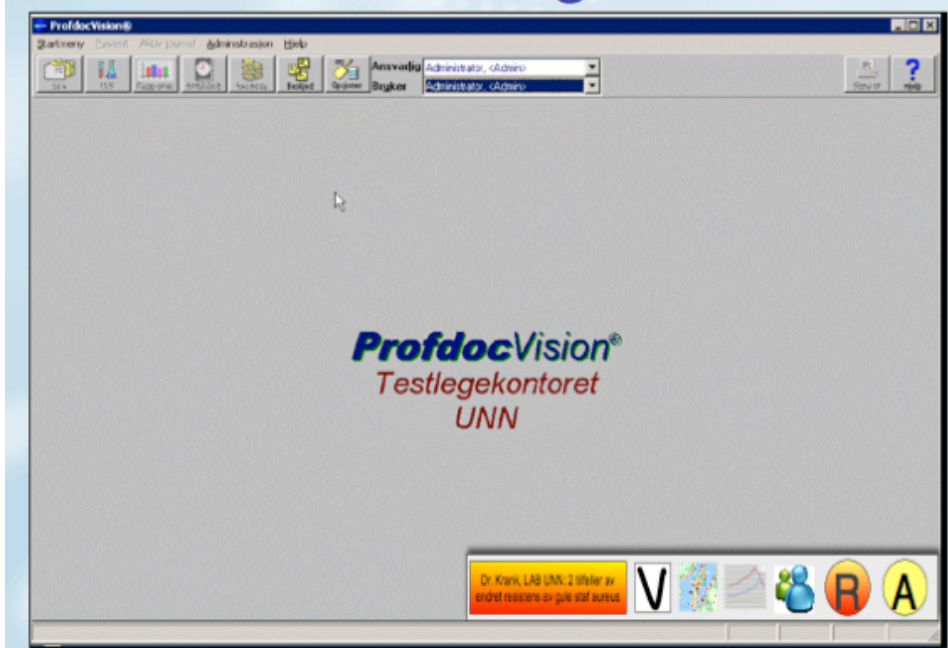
ProfdocVision®

Startmeny Pasient Aktiv journal Administrasjon Hjelp

Ansvarlig Administrator, <Admin>
Bruker Administrator, <Admin>

Beskjed Oppgaver Help

ProfdocVision®
Testlegekontoret
UNN

Dr. Krank, LAB UNN: 2 tilfeller av endret resistens av gule staf aureus

V R A